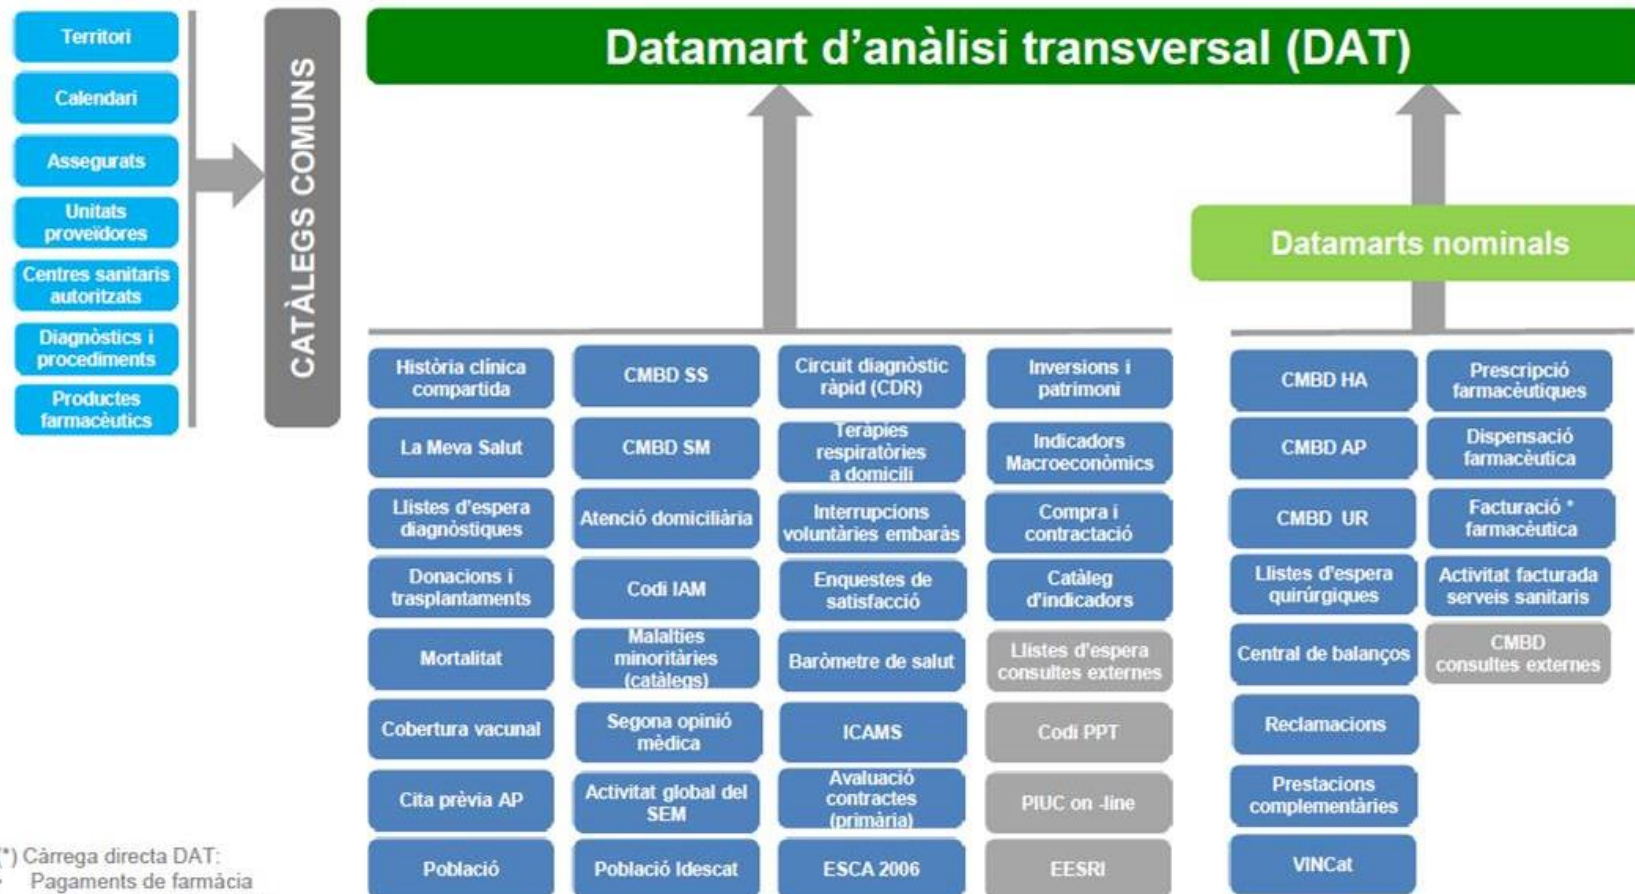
Territori

Calendari

Assegurats

Unitats proveïdores

Centres sanitaris autoritzats

Diagnòstics i procediments

Productes farmacèutics

CATÀLEGS COMUNS

Datamart d'anàlisi transversal (DAT)

Datamarts nominals

| | | | |
|---|---|---|---|
| Història clínica compartida | CMBD SS | Circuit diagnòstic ràpid (CDR) | Inversions i patrimoni |
| La Meva Salut | CMBD SM | Teràpies respiratòries a domicili | Indicadors Macroeconòmics |
| Llistes d'espera diagnòstiques | Atenció domiciliària | Interrupcions voluntàries embaràs | Compra i contractació |
| Donacions i trasplantaments | Codi IAM | Enquestes de satisfacció | Catàleg d'indicadors |
| Mortalitat | Malalties minoritàries (catàlegs) | Baròmetre de salut | Llistes d'espera consultes externes |
| Cobertura vacunal | Segona opinió mèdica | ICAMS | Codi PPT |
| Cita prèvia AP | Activitat global del SEM | Avaluació contractes (primària) | PIUC on -line |
| Població | Població Idescat | ESCA 2006 | EESRI |

| | |
|---|---|
| CMBD HA | Prescripció farmacèutiques |
| CMBD AP | Dispensació farmacèutica |
| CMBD UR | Facturació * farmacèutica |
| Llistes d'espera quirúrgiques | Activitat facturada serveis sanitaris |
| Central de balanços | CMBD consultes externes |
| Reclamacions | |
| Prestacions complementàries | |
| VINCat | |

(*) Càrrega directa DAT:
- Pagaments de farmàcia